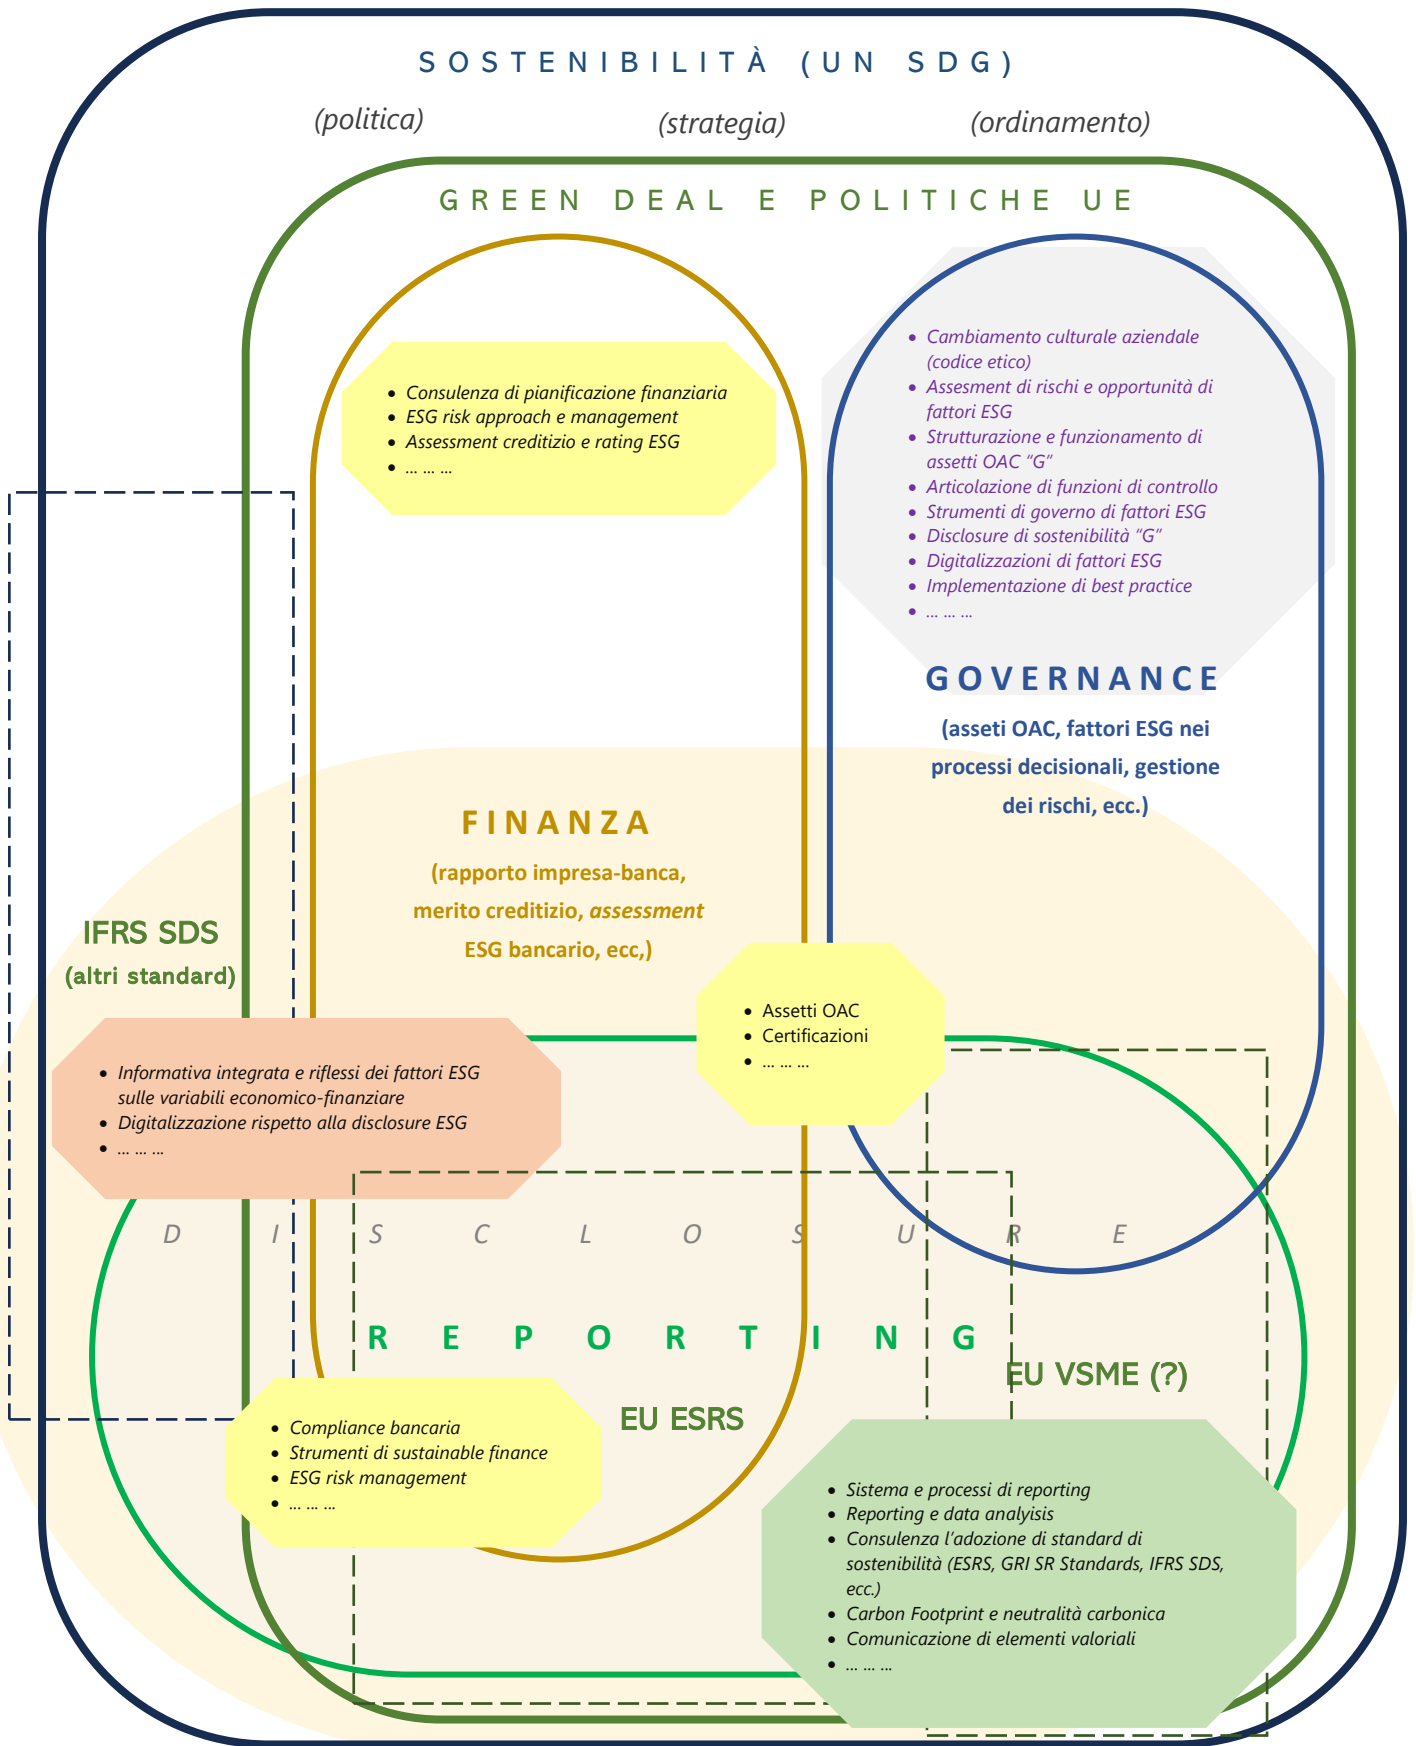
SOSTENIBILITÀ (UN SDG)

(politica)

(strategia)

(ordinamento)

GREEN DEAL E POLITICHE UE

- Consulenza di pianificazione finanziaria
- ESG risk approach e management
- Assessment creditizio e rating ESG
- … … …

- Cambiamento culturale aziendale (codice etico)
- Assesment di rischi e opportunità di fattori ESG
- Strutturazione e funzionamento di assetti OAC "G"
- Articolazione di funzioni di controllo
- Strumenti di governo di fattori ESG
- Disclosure di sostenibilità "G"
- Digitalizzazioni di fattori ESG
- Implementazione di best practice
- … … …

GOVERNANCE

(asseti OAC, fattori ESG nei processi decisionali, gestione dei rischi, ecc.)

FINANZA

(rapporto impresa-banca, merito creditizio, *assessment* ESG bancario, ecc,)

IFRS SDS

(altri standard)

- Assetti OAC
- Certificazioni
- … … …

- Informativa integrata e riflessi dei fattori ESG sulle variabili economico-finanziare
- Digitalizzazione rispetto alla disclosure ESG
- … … …

D I S C L O S U R E

R E P O R T I N G

EU VSME (?)

EU ESRS

- Compliance bancaria
- Strumenti di sustainable finance
- ESG risk management
- … … …

- Sistema e processi di reporting
- Reporting e data analyisis
- Consulenza l'adozione di standard di sostenibilità (ESRS, GRI SR Standards, IFRS SDS, ecc.)
- Carbon Footprint e neutralità carbonica
- Comunicazione di elementi valoriali
- … … …